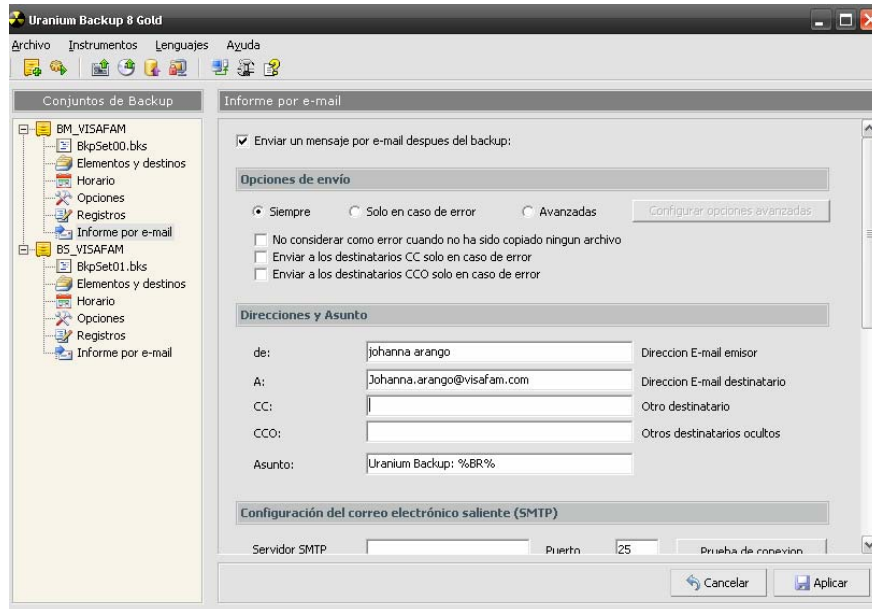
Uranium Backup 8 Gold

Archivo Instrumentos Lenguajes Ayuda

Conjuntos de Backup

BM_VISAFAM
BkpSet00.bks
Elementos y destinos
Horario
Opciones
Registros
Informe por e-mail
BS_VISAFAM
BkpSet01.bks
Elementos y destinos
Horario
Opciones
Registros
Informe por e-mail

Informe por e-mail

Enviar un mensaje por e-mail despues del backup:

Opciones de envío

Siempre Solo en caso de error Avanzadas Configurar opciones avanzadas

No considerar como error cuando no ha sido copiado ningun archivo
Enviar a los destinatarios CC solo en caso de error
Enviar a los destinatarios CCO solo en caso de error

Direcciones y Asunto

de: johanna arango Direccion E-mail emisor
A: Johanna.arango@visafam.com Direccion E-mail destinatario
CC: Otro destinatario
CCO: Otros destinatarios ocultos
Asunto: Uranium Backup: %BR%

Configuración del correo electrónico saliente (SMTP)

Servidor SMTP Puerto 25 Prueba de conexion

Cancelar Aplicar